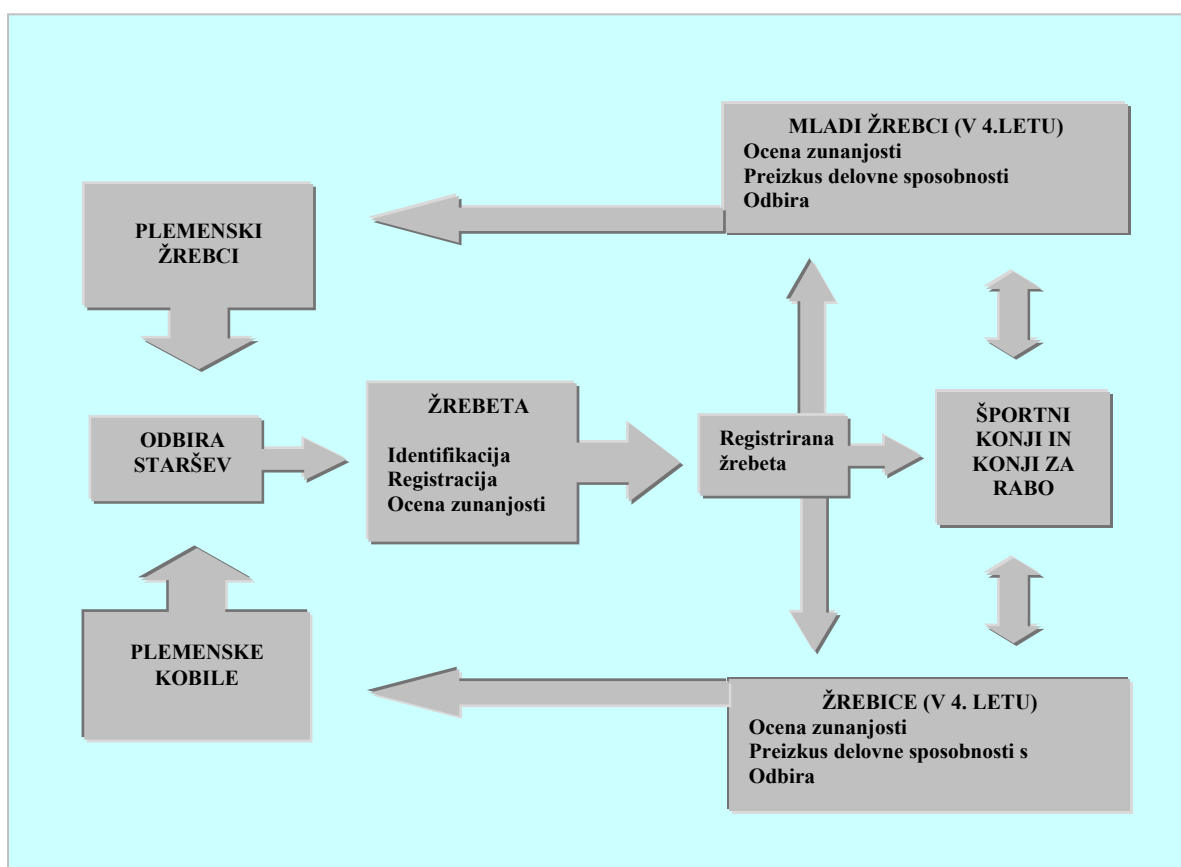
MLADI ŽREBCI (V 4.LETU)
Ocena zunanjosti
Preizkus delovne sposobnosti
Odbira

PLEMENSKI ŽREBCI

ODBIRA STARŠEV

ŽREBETA

Identifikacija
Registracija
Ocena zunanjosti

Registrirana žrebeta

ŠPORTNI KONJI IN KONJI ZA RABO

PLEMENSKE KOBILE

ŽREBICE (V 4. LETU)
Ocena zunanjosti
Preizkus delovne sposobnosti s
Odbira